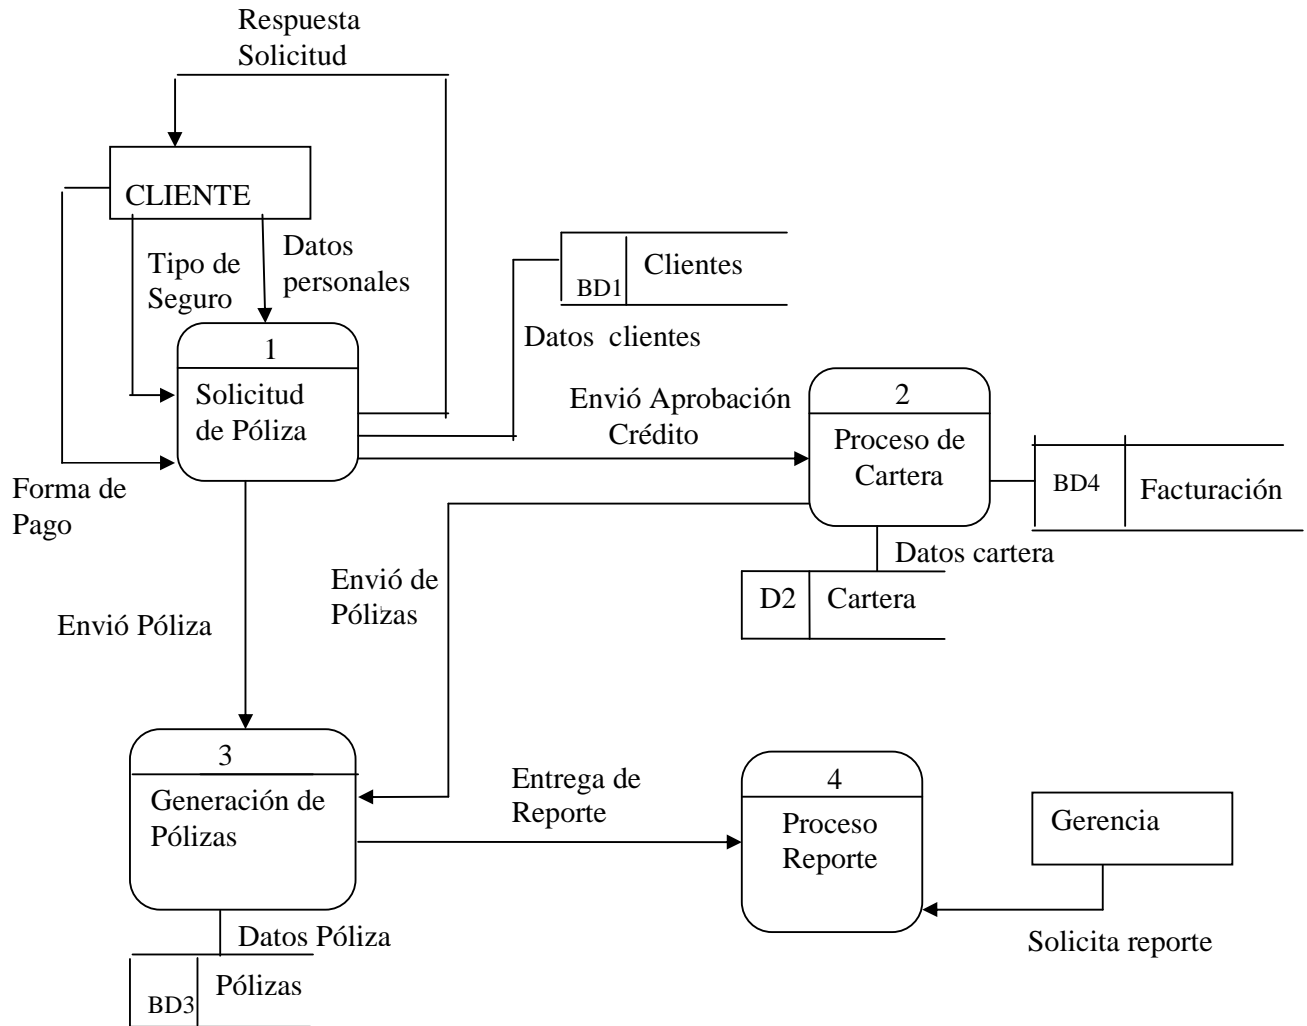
Respuesta Solicitud

CLIENTE

Tipo de Seguro

Datos personales

BD1 Clientes

Datos clientes

1
Solicitud de Póliza

Envió Aprobación Crédito

2
Proceso de Cartera

BD4 Facturación

Forma de Pago

Datos cartera

D2 Cartera

Envió de Pólizas

Envió Póliza

3
Generación de Pólizas

Entrega de Reporte

4
Proceso Reporte

Gerencia

Datos Póliza

BD3 Pólizas

Solicita reporte